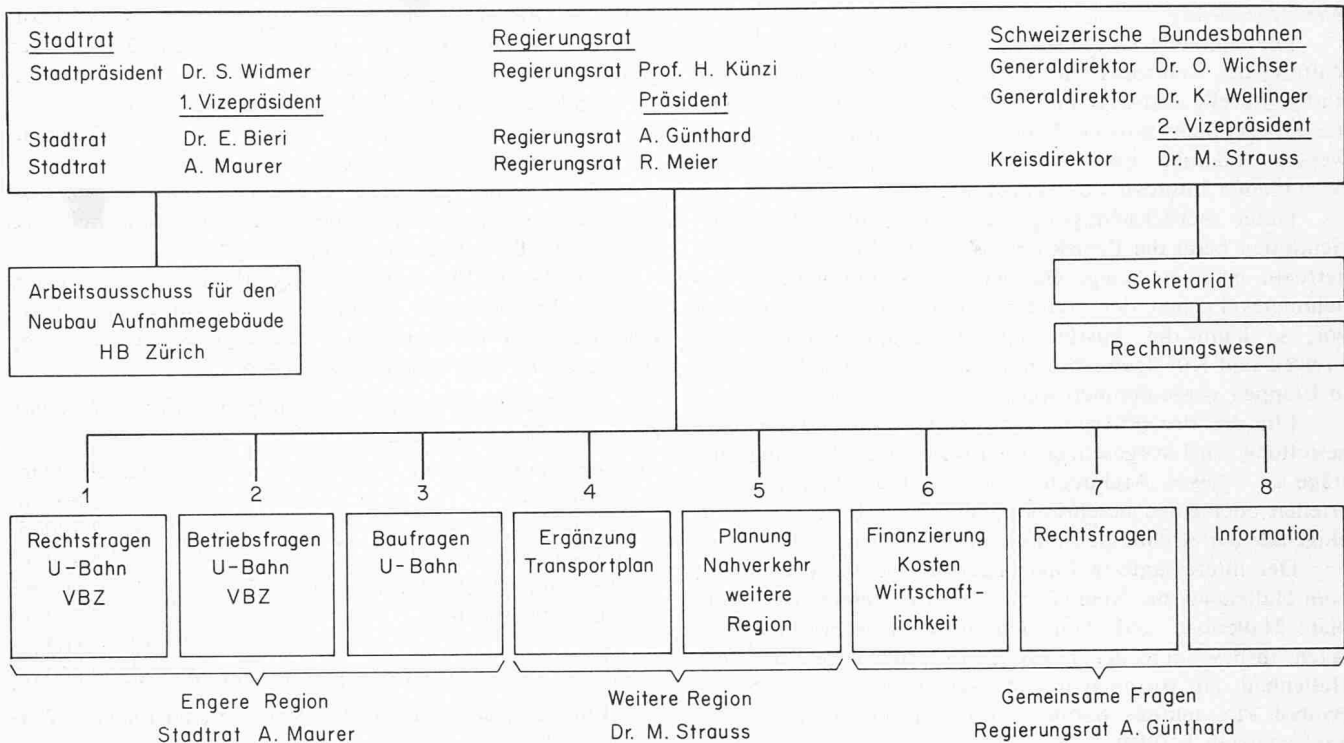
Stadtrat
Stadtpräsident Dr. S. Widmer
1. Vizepräsident
Stadtrat Dr. E. Bieri
Stadtrat A. Maurer

Regierungsrat
Regierungsrat Prof. H. Künzi
Präsident
Regierungsrat A. Günthard
Regierungsrat R. Meier

Schweizerische Bundesbahnen
Generaldirektor Dr. O. Wichser
Generaldirektor Dr. K. Wellinger
2. Vizepräsident
Kreisdirektor Dr. M. Strauss

Arbeitsausschuss für den Neubau Aufnahmegebäude HB Zürich

Sekretariat

Rechnungswesen

1
Rechtsfragen U-Bahn VBZ

2
Betriebsfragen U-Bahn VBZ

3
Baufragen U-Bahn

4
Ergänzung Transportplan

5
Planung Nahverkehr weitere Region

6
Finanzierung Kosten Wirtschaftlichkeit

7
Rechtsfragen

8
Information

Engere Region
Stadtrat A. Maurer

Weitere Region
Dr. M. Strauss

Gemeinsame Fragen
Regierungsrat A. Günthard